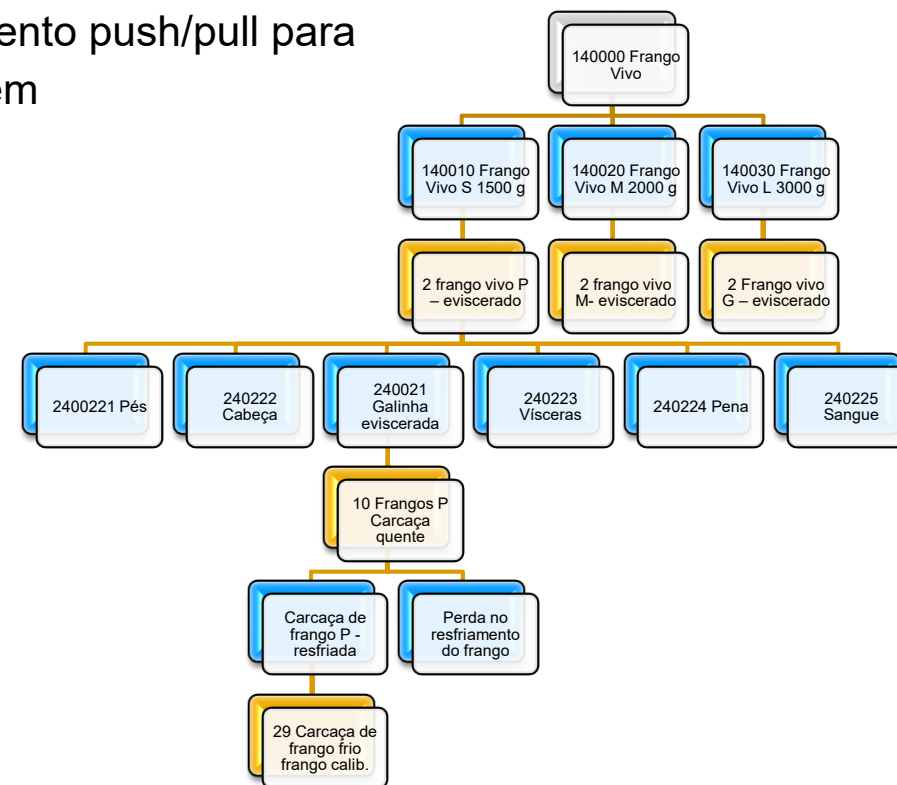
ento push/pull para
em

140000 Frango Vivo

140010 Frango Vivo S 1500 g

140020 Frango Vivo M 2000 g

140030 Frango Vivo L 3000 g

2 frango vivo P – eviscerado

2 frango vivo M- eviscerado

2 Frango vivo G – eviscerado

2400221 Pés

240222 Cabeça

240021 Galinha eviscerada

240223 Vísceras

240224 Pena

240225 Sangue

10 Frangos P Carcaça quente

Carcaça de frango P - resfriada

Perda no resfriamento do frango

29 Carcaça de frango frio frango calib.